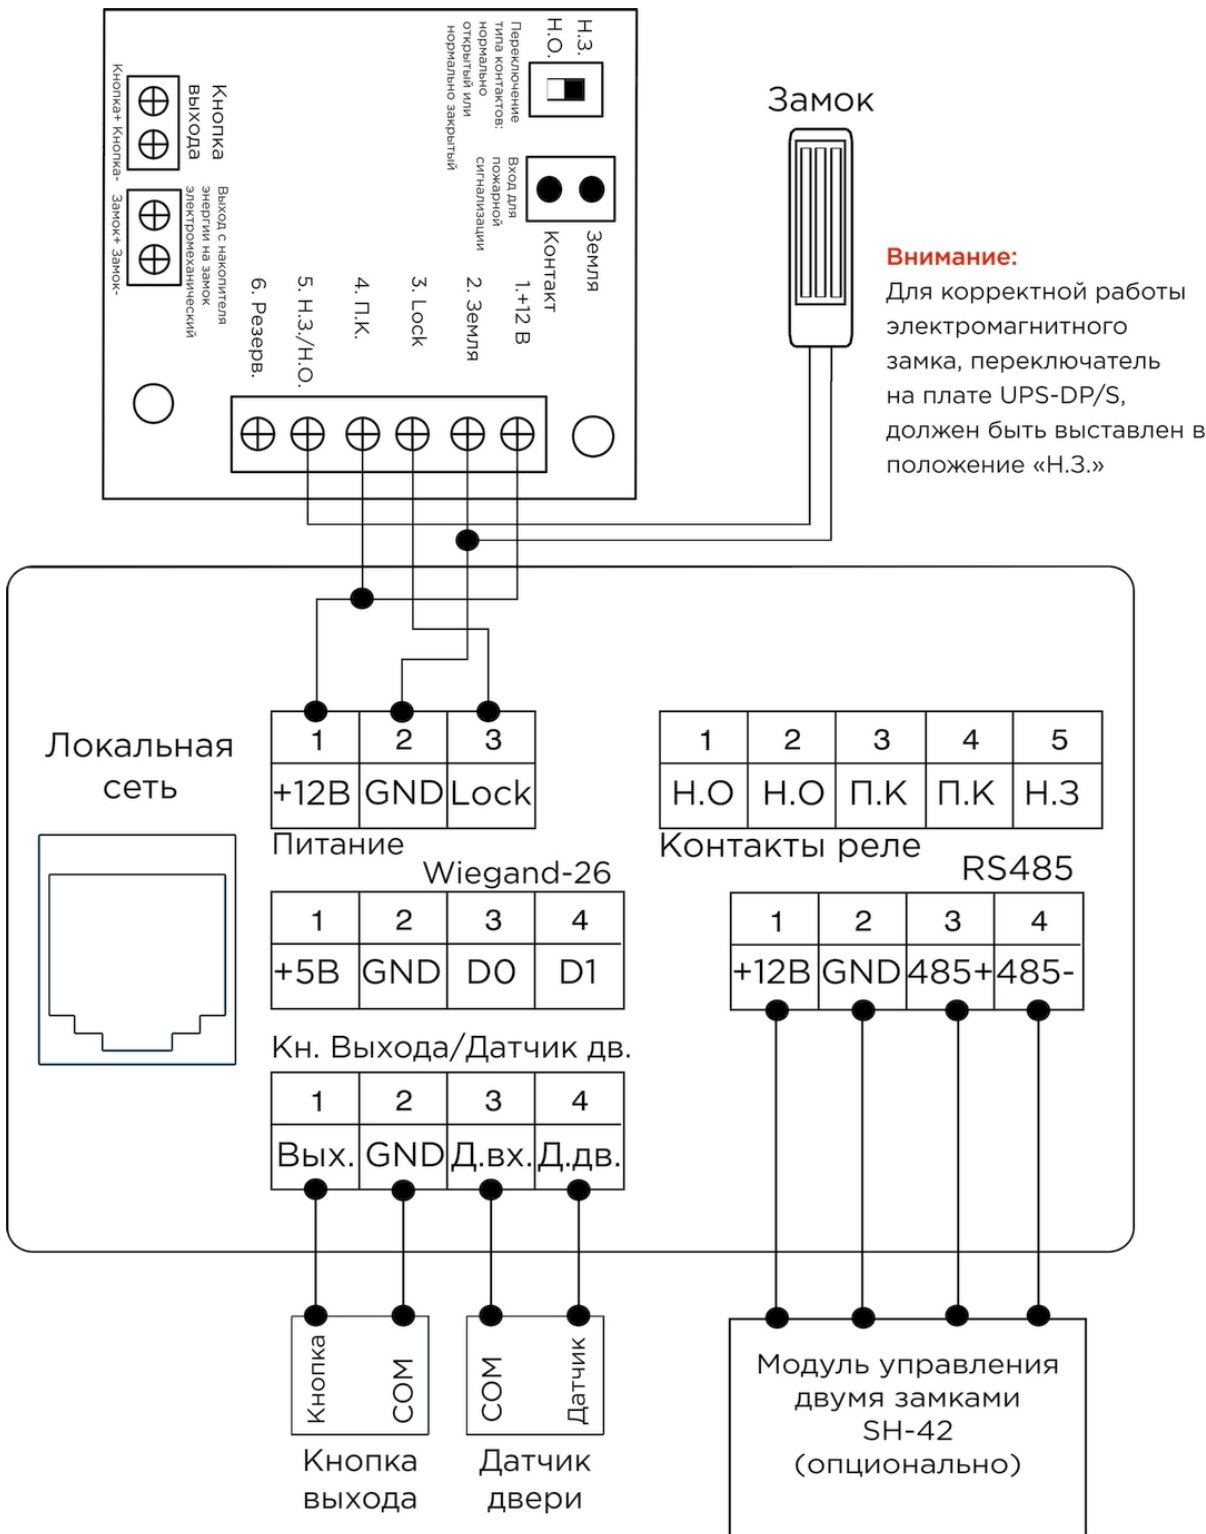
Н.З.
Н.О.
Переключение типа контактов: нормально открытый или нормально закрытый

Кнопка выхода
Кнопка+ Кнопка-

Выход с накопителя энергии на замок электромеханический
Замок+ Замок-

Вход для пожарной сигнализации
Земля
Контакт

1. +12 В
2. Земля
3. Lock
4. П.К.
5. Н.З./Н.О.
6. Резерв.

Замок

Внимание:
Для корректной работы электромагнитного замка, переключатель на плате UPS-DP/S, должен быть выставлен в положение «Н.З.»

Локальная сеть

| 1 | 2 | 3 |
|---|---|---|
| +12В | GND | Lock |

Питание

| 1 | 2 | 3 | 4 | 5 |
|---|---|---|---|---|
| Н.О | Н.О | П.К | П.К | Н.З |

Контакты реле

Wiegand-26

| 1 | 2 | 3 | 4 |
|---|---|---|---|
| +5В | GND | D0 | D1 |

RS485

| 1 | 2 | 3 | 4 |
|---|---|---|---|
| +12В | GND | 485+ | 485- |

Кн. Выхода/Датчик дв.

| 1 | 2 | 3 | 4 |
|---|---|---|---|
| Вых. | GND | Д.вх. | Д.дв. |

Кнопка COM
Кнопка выхода

COM Датчик
Датчик двери

Модуль управления двумя замками SH-42 (опционально)